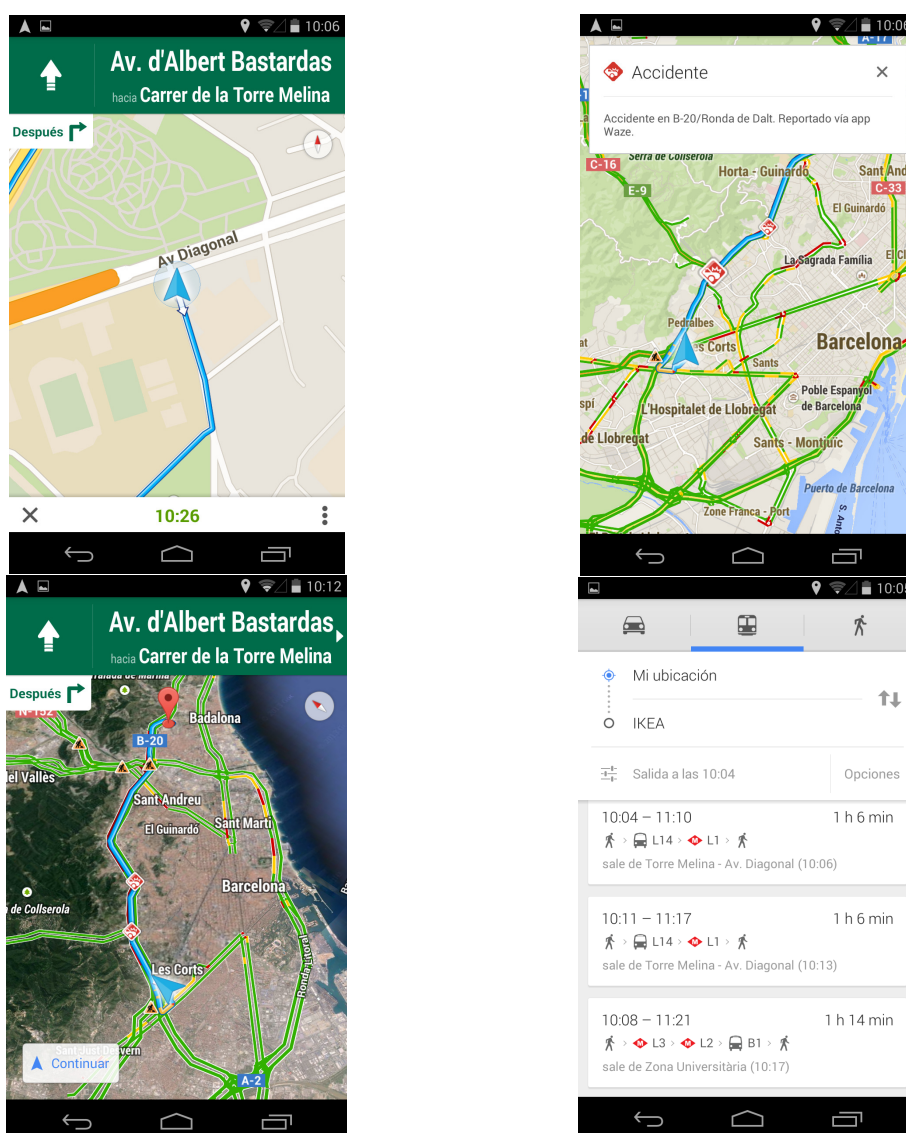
10:06

Av. d'Albert Bastardas
hacia Carrer de la Torre Melina

Después

Av Diagonal

10:26

10:06

Accidente

Accidente en B-20/Ronda de Dalt. Reportado vía app Waze.

C-16
Serra de Collserola
E-9
Horta - Guinardó
Sant And
C-33
El Guinardó
El Cl
La Sagrada Família
Pedralbes
Les Corts
Barcelona
Sants
Poble Espanyol de Barcelona
L'Hospitalet de Llobregat
de Llobregat
Sants - Montjuïc
Puerto de Barcelona
Zona Franca - Port

10:12

Av. d'Albert Bastardas
hacia Carrer de la Torre Melina

Después

N-152
Badalona
B-20
del Vallès
Sant Andreu
El Guinardó
Sant Martí
Barcelona
de Collserola
Les Corts
Ronda Litoral
Sant Joan Despí
Continuar
A-2

10:0

Mi ubicación
IKEA

Salida a las 10:04
Opciones

10:04 – 11:10
1 h 6 min
L14 L1
sale de Torre Melina - Av. Diagonal (10:06)

10:11 – 11:17
1 h 6 min
L14 L1
sale de Torre Melina - Av. Diagonal (10:13)

10:08 – 11:21
1 h 14 min
L3 L2 B1
sale de Zona Universitària (10:17)